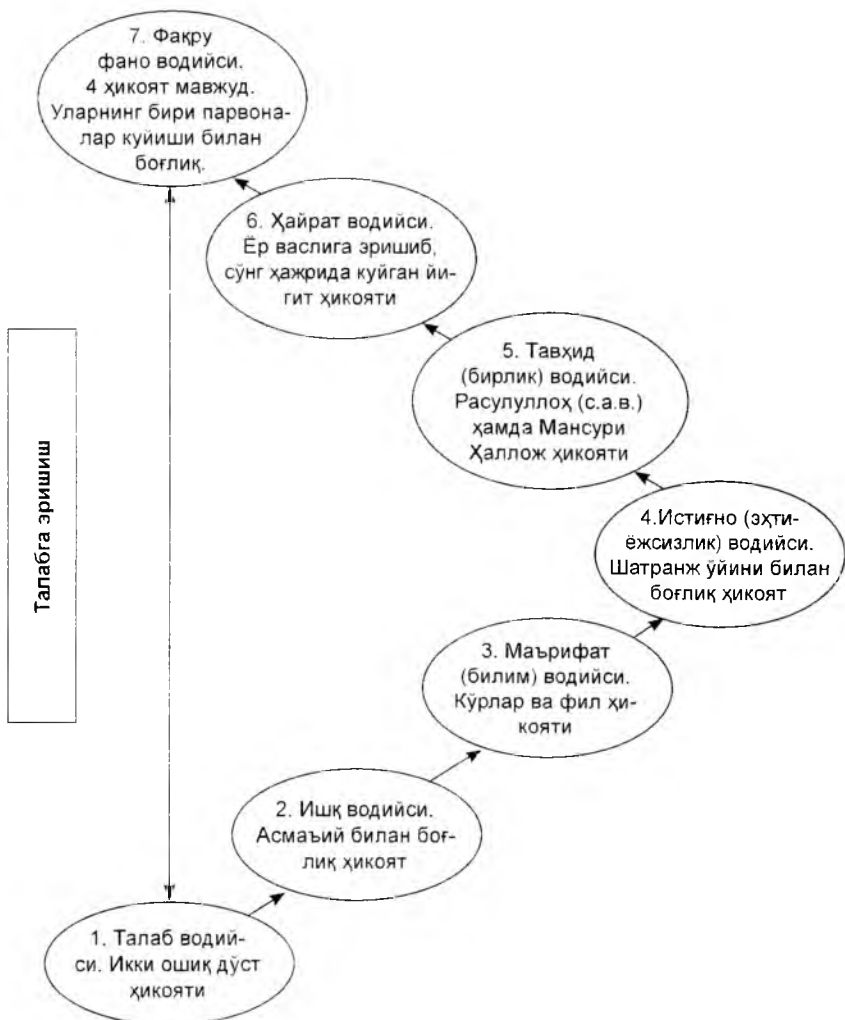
7. Факру фано водийси. 4 ҳикоят мавжуд. Уларнинг бири парвоналар куйиши билан боғлиқ.

6. Ҳайрат водийси. Ёр васлига эришиб, сўнг ҳажрида куйган йигит ҳикояти

5. Тавҳид (бирлик) водийси. Расулуллоҳ (с.а.в.) ҳамда Мансури Ҳаллож ҳикояти

4.Истиғно (эҳтиёжсизлик) водийси. Шатранж ўйини билан боғлиқ ҳикоят

3. Маърифат (билим) водийси. Кўрлар ва фил ҳикояти

2. Ишқ водийси. Асмаъий билан боғлиқ ҳикоят

1. Талаб водийси. Икки ошиқ дўст ҳикояти

Талабға эришиш